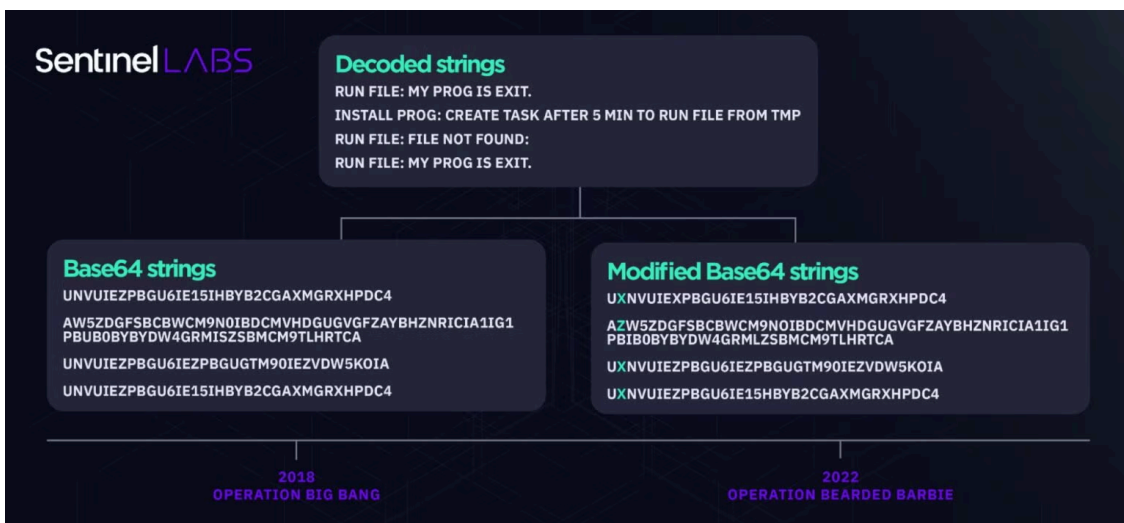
SentinelLABS

Decoded strings
RUN FILE: MY PROG IS EXIT.
INSTALL PROG: CREATE TASK AFTER 5 MIN TO RUN FILE FROM TMP
RUN FILE: FILE NOT FOUND:
RUN FILE: MY PROG IS EXIT.

Base64 strings
UNVUIEZPBGU6IE15IHBYB2CGAXMGRXHPDC4
AW5ZDGFSBCBWCM9N0IBDCMVHDGUGVGFZAYBHZNRICIA1IG1PBUB0BYBYDW4GRMISZSBMCM9TLHRTCA
UNVUIEZPBGU6IEZPBGUGTM90IEZVDW5KOIA
UNVUIEZPBGU6IE15IHBYB2CGAXMGRXHPDC4

Modified Base64 strings
UXNVUIEXPBGU6IE15IHBYB2CGAXMGRXHPDC4
AZW5ZDGFSBCBWCM9NOIBDCMVHDGUGVGFZAYBHZNRICIA1IG1PBIB0BYBYDW4GRMLZSBMCM9TLHRTCA
UXNVUIEZPBGU6IEZPBGUGTM90IEZVDW5KOIA
UXNVUIEZPBGU6IE15HBYB2CGAXMGRXHPDC4

2018
OPERATION BIG BANG

2022
OPERATION BEARDED BARBIE